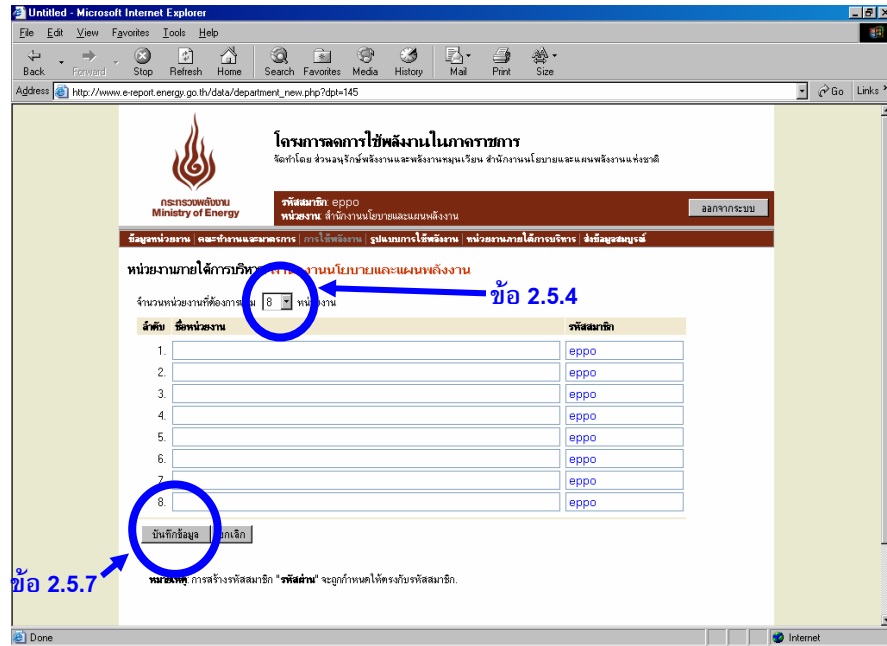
Untitled - Microsoft Internet Explorer

File Edit View Favorites Tools Help

Back Forward Stop Refresh Home Search Favorites Media History Mail Print Size

Address http://www.e-report.energy.go.th/data/department_new.php?dpt=145

Go Links

โครงการลดการใช้พลังงานในภาคราชการ

จัดทำโดย ส่วนอนุรักษ์พลังงานและพลังงานหมุนเวียน สำนักงานนโยบายและแผนพลังงานแห่งชาติ

กระทรวงพลังงาน
Ministry of Energy

รหัสสมาชิก: eppo
หน่วยงาน: สำนักงานนโยบายและแผนพลังงาน

ออกจากระบบ

ข้อมูลหน่วยงาน | คณะทำงานและมาตรการ | การใช้พลังงาน | รูปแบบการใช้พลังงาน | หน่วยงานภายใต้การบริหาร | ส่งข้อมูลสมบูรณ์

หน่วยงานภายใต้การบริหาร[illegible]งานนโยบายและแผนพลังงาน

จำนวนหน่วยงานที่ต้องการ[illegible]ม 8 หน่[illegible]งาน

ข้อ 2.5.4

| ลำดับ | ชื่อหน่วยงาน | รหัสสมาชิก |
|---|---|---|
| 1. | | eppo |
| 2. | | eppo |
| 3. | | eppo |
| 4. | | eppo |
| 5. | | eppo |
| 6. | | eppo |
| 7. | | eppo |
| 8. | | eppo |

บันทึกข้อมูล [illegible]กเลิก

ข้อ 2.5.7

หม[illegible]ตุ การสร้างรหัสสมาชิก "รหัสผ่าน" จะถูกกำหนดให้ตรงกับรหัสสมาชิก.

Done

Internet